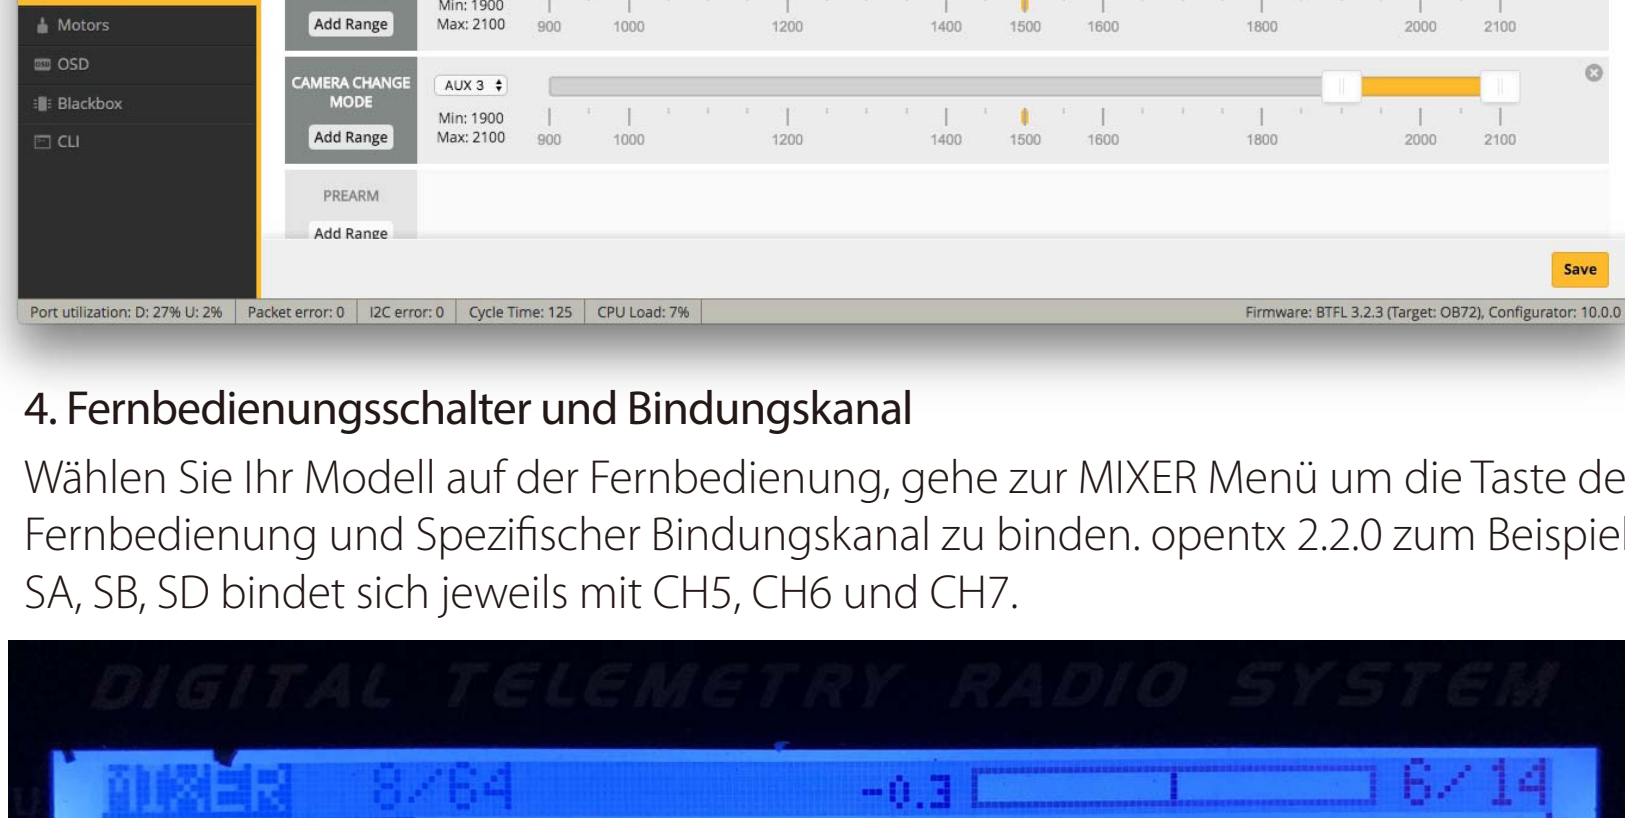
Motors
OSD
Blackbox
CLI

Add Range
Min: 1900
Max: 2100
900 1000 1200 1400 1500 1600 1800 2000 2100

CAMERA CHANGE MODE
Add Range
AUX 3
Min: 1900
Max: 2100
900 1000 1200 1400 1500 1600 1800 2000 2100

PREARM
Add Range

Save

Port utilization: D: 27% U: 2% | Packet error: 0 | I2C error: 0 | Cycle Time: 125 | CPU Load: 7% | Firmware: BTFL 3.2.3 (Target: OB72), Configurator: 10.0.0

4. Fernbedienungsschalter und Bindungskanal

Wählen Sie Ihr Modell auf der Fernbedienung, gehe zur MIXER Menü um die Taste de Fernbedienung und Spezifischer Bindungskanal zu binden. opentx 2.2.0 zum Beispiel SA, SB, SD bindet sich jeweils mit CH5, CH6 und CH7.

DIGITAL TELEMETRY RADIO SYSTEM

MIXER 8/64 -0.3 6/14